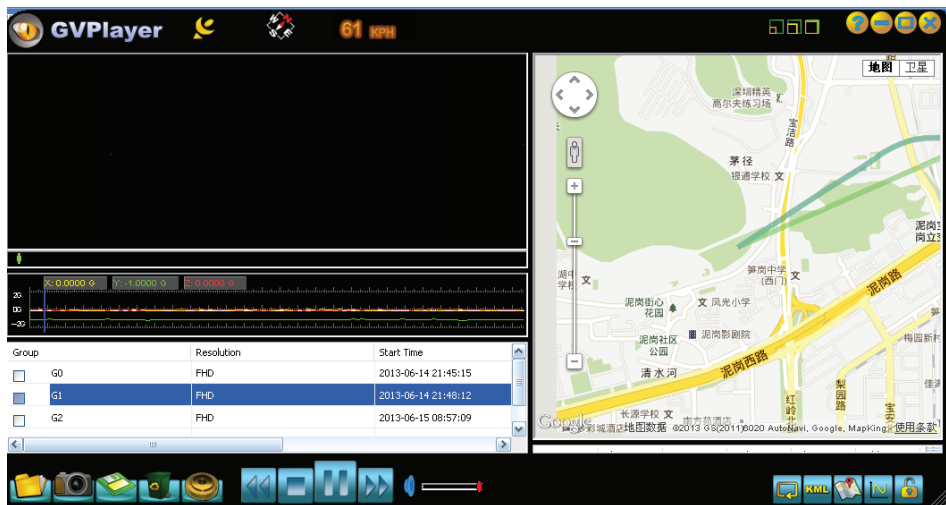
GVPlayer

61 KPH

X: 0.0000 G Y: -1.0000 G Z: 0.0000 G

2G
0G
-2G

| Group | Resolution | Start Time |
|---|---|---|
| G0 | FHD | 2013-06-14 21:45:15 |
| G1 | FHD | 2013-06-14 21:48:12 |
| G2 | FHD | 2013-06-15 08:57:09 |

地图 卫星

深圳精英高尔夫练习场
宝洁路
茅径
银通学校 文
泥岗立
湖学校 文
笋岗中学(西门) 文
泥岗路
泥岗街心花园
文 风光小学
泥岗社区公园
泥岗影剧院
清水河
泥岗西路
梅园新村
红岭
梨园路
长源学校 文
宝
Google
地图数据 ©2013 GS(2011)6020 AutoNavi, Google, MapKing - 使用条款

KML